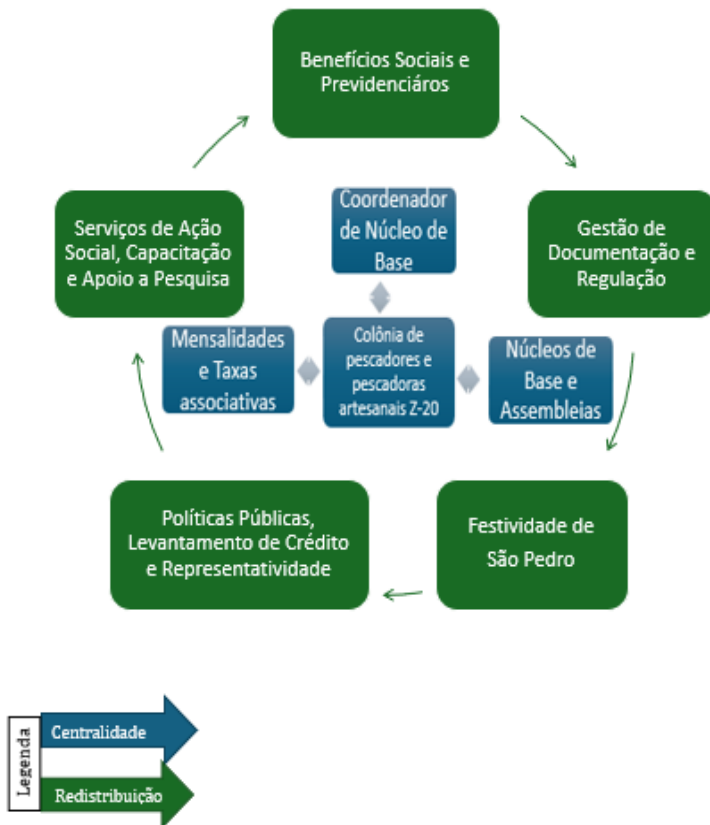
Benefícios Sociais e Previdenciáros

Gestão de Documentação e Regulação

Festividade de São Pedro

Políticas Públicas, Levantamento de Crédito e Representatividade

Serviços de Ação Social, Capacitação e Apoio a Pesquisa

Coordenador de Núcleo de Base

Mensalidades e Taxas associativas

Colônia de pescadores e pescadoras artesanais Z-20

Núcleos de Base e Assembleias

Legenda

Centralidade

Redistribuição